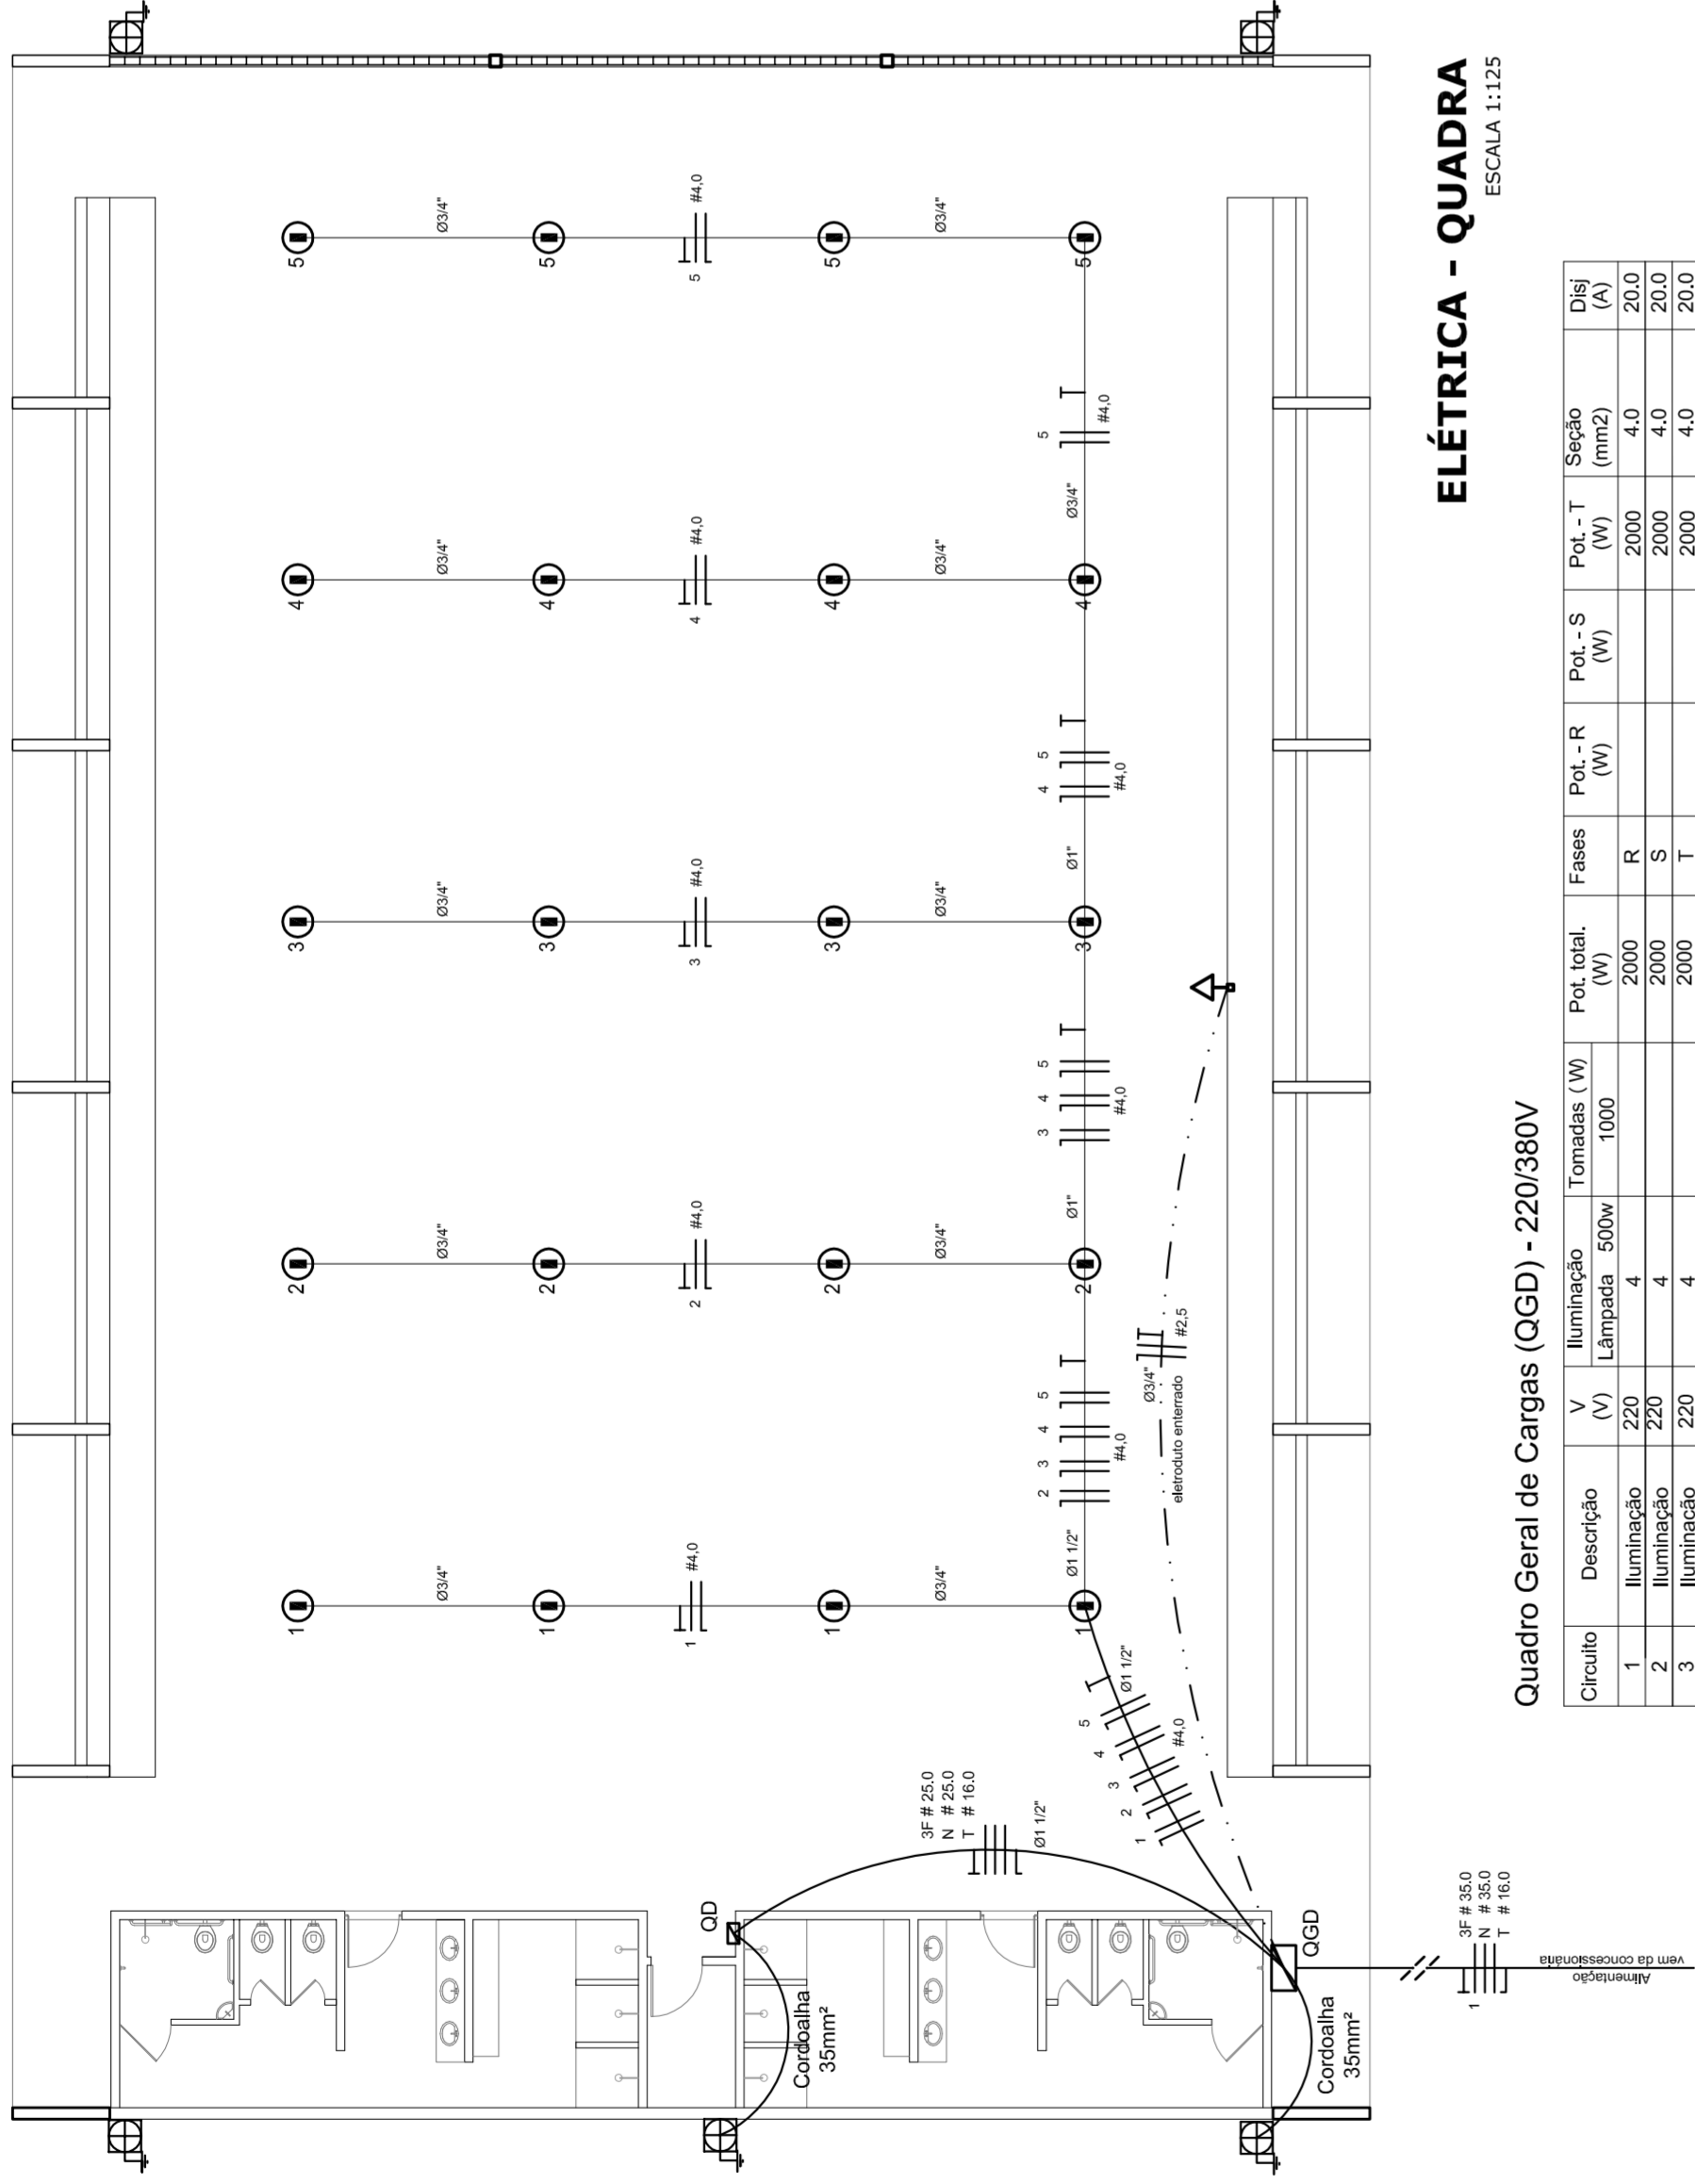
ELÉTRICA - QUADRA
ESCALA 1:125

Quadro Geral de Cargas (QGD) - 220/380V

| Circuito | Descrição | V (V) | Iluminação Lâmpada 500w | Tomadas (W) 1000 | Pot. total. (W) | Fases | Pot. - R (W) | Pot. - S (W) | Pot. - T (W) | Seção (mm2) | Disj (A) |
|---|---|---|---|---|---|---|---|---|---|---|---|
| 1 | Iluminação | 220 | 4 | | 2000 | R | | | 2000 | 4.0 | 20.0 |
| 2 | Iluminação | 220 | 4 | | 2000 | S | | | 2000 | 4.0 | 20.0 |
| 3 | Iluminação | 220 | 4 | | 2000 | T | | | 2000 | 4.0 | 20.0 |

5 5 5 5
Ø3/4" #4,0 Ø3/4"
4 4 4 4
Ø3/4" #4,0 Ø3/4" Ø3/4" #4,0
3 3 3 3
Ø3/4" #4,0 Ø3/4" Ø1" #4,0
2 2 2 2
Ø3/4" #4,0 Ø3/4" Ø1" #4,0
1 1 1 1
Ø3/4" #4,0 Ø3/4" Ø1 1/2" #4,0
1 2 3 4 5
Ø3/4" #2,5
eletroduto enterrado
Ø1 1/2" #4,0
1 2 3 4 5
3F # 25.0
N # 25.0
T # 16.0
Ø1 1/2"
QD
QGD
Cordoalha 35mm²
Cordoalha 35mm²
3F # 35.0
N # 35.0
T # 16.0
1
Alimentação vem da concessionária